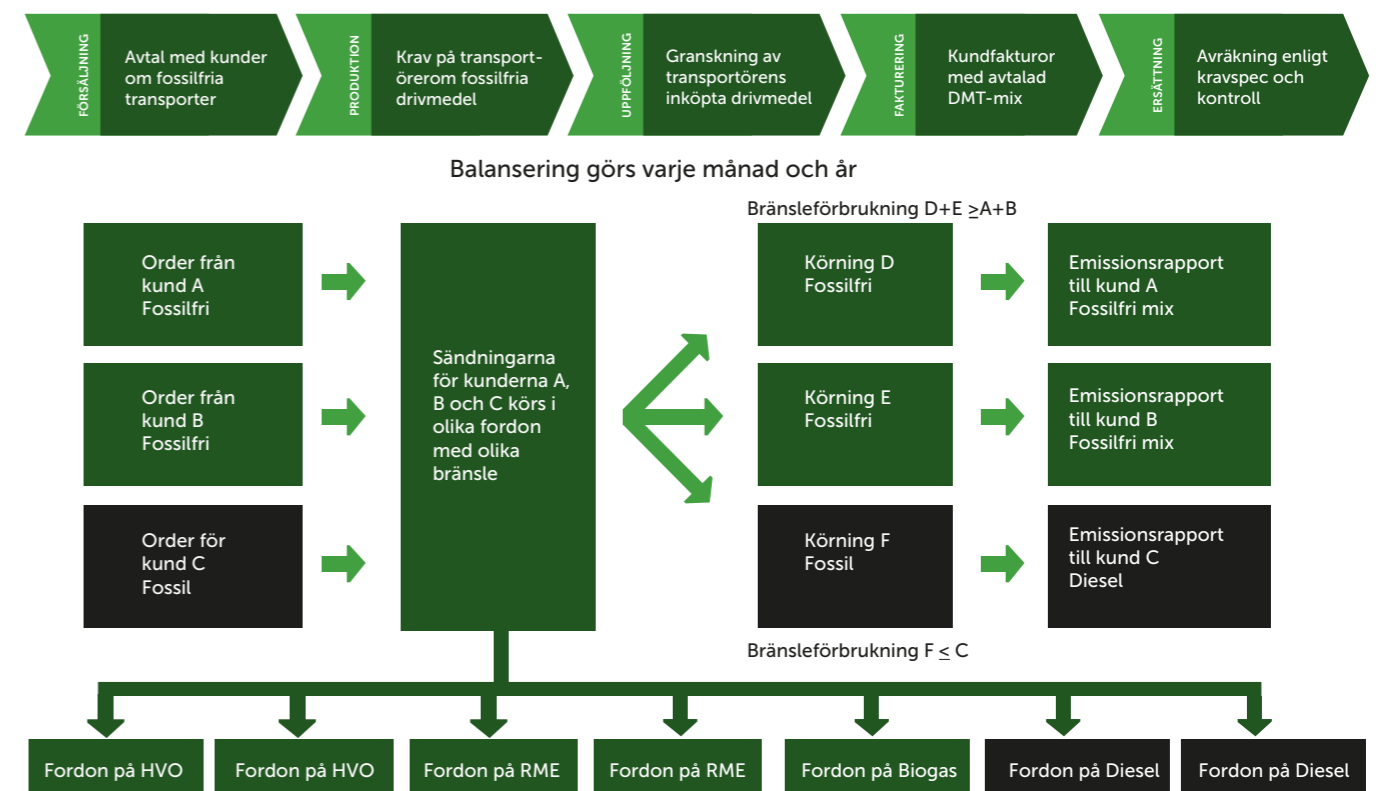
FÖRSÄLJNING
Avtal med kunder om fossilfria transporter

PRODUKTION
Krav på transportörerom fossilfria drivmedel

UPPFÖLJNING
Granskning av transportörens inköpta drivmedel

FAKTURERING
Kundfakturor med avtalad DMT-mix

ERSÄTTNING
Avräkning enligt kravspec och kontroll

Balansering görs varje månad och år

Bränsleförbrukning D+E $\geq$A+B

Order från kund A Fossilfri

Order från kund B Fossilfri

Order för kund C Fossil

Sändningarna för kunderna A, B och C körs i olika fordon med olika bränsle

Körning D Fossilfri

Körning E Fossilfri

Körning F Fossil

Emissionsrapport till kund A Fossilfri mix

Emissionsrapport till kund B Fossilfri mix

Emissionsrapport till kund C Diesel

Bränsleförbrukning F $\leq$ C

Fordon på HVO

Fordon på HVO

Fordon på RME

Fordon på RME

Fordon på Biogas

Fordon på Diesel

Fordon på Diesel